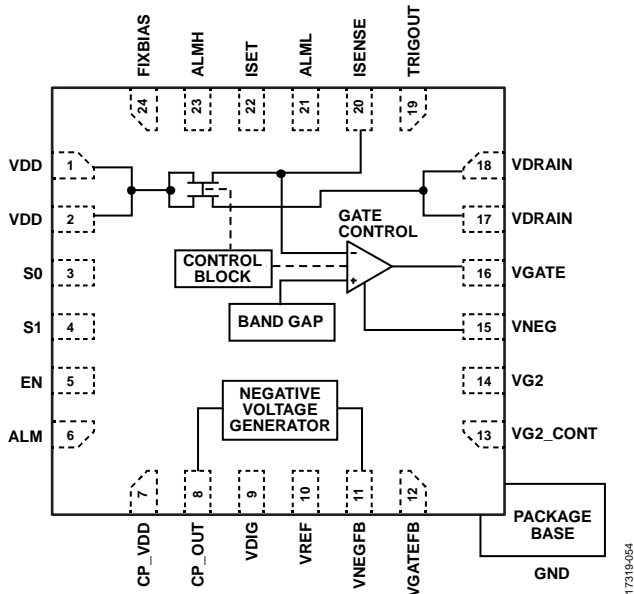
FIXBIAS
ALMH
ISET
ALML
ISENSE
TRIGOUT
24
23
22
21
20
19
VDD 1
VDD 2
S0 3
S1 4
EN 5
ALM 6
18 VDRAIN
17 VDRAIN
16 VGATE
15 VNEG
14 VG2
13 VG2_CONT
GATE CONTROL
CONTROL BLOCK
BAND GAP
NEGATIVE VOLTAGE GENERATOR
7
8
9
10
11
12
CP_VDD
CP_OUT
VDIG
VREF
VNEGFB
VGATEFB
PACKAGE BASE
GND
17319-054